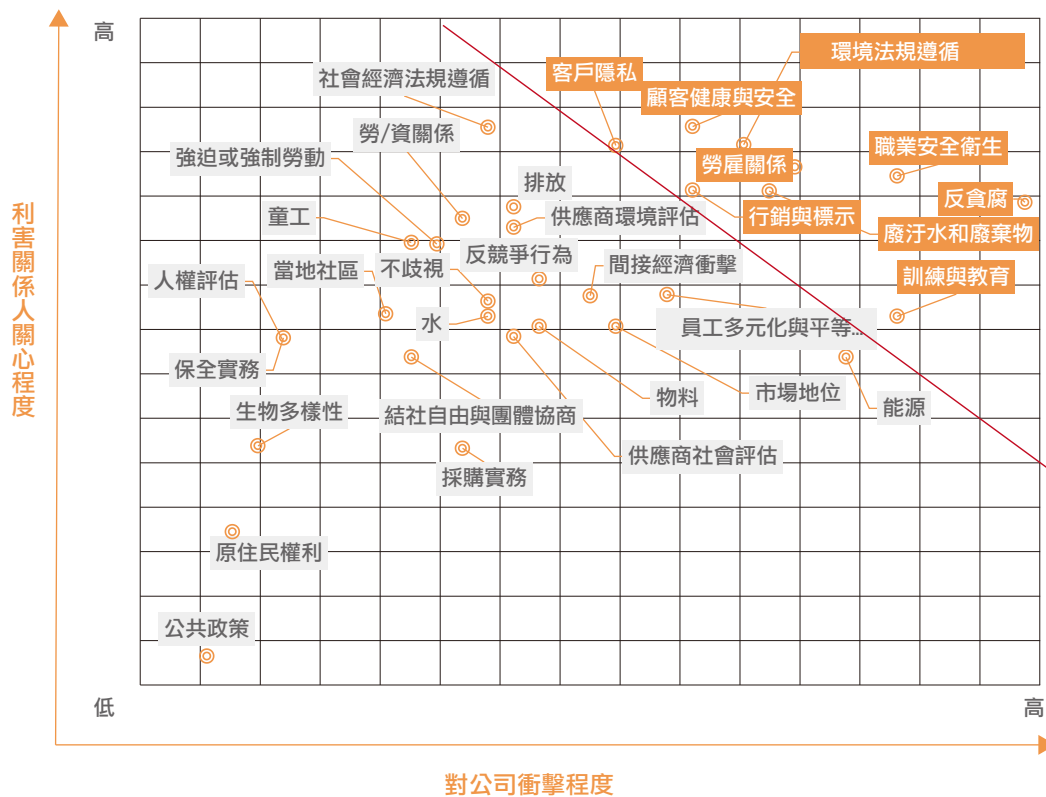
高

利害關係人關心程度

社會經濟法規遵循
客戶隱私
環境法規遵循
顧客健康與安全
勞/資關係
強迫或強制勞動
勞雇關係
職業安全衛生
排放
童工
供應商環境評估
行銷與標示
反貪腐
廢汙水和廢棄物
反競爭行為
人權評估
當地社區
不歧視
間接經濟衝擊
訓練與教育
水
員工多元化與平等...
保全實務
物料
市場地位
生物多樣性
能源
結社自由與團體協商
供應商社會評估
採購實務
原住民權利
公共政策

低
高
對公司衝擊程度